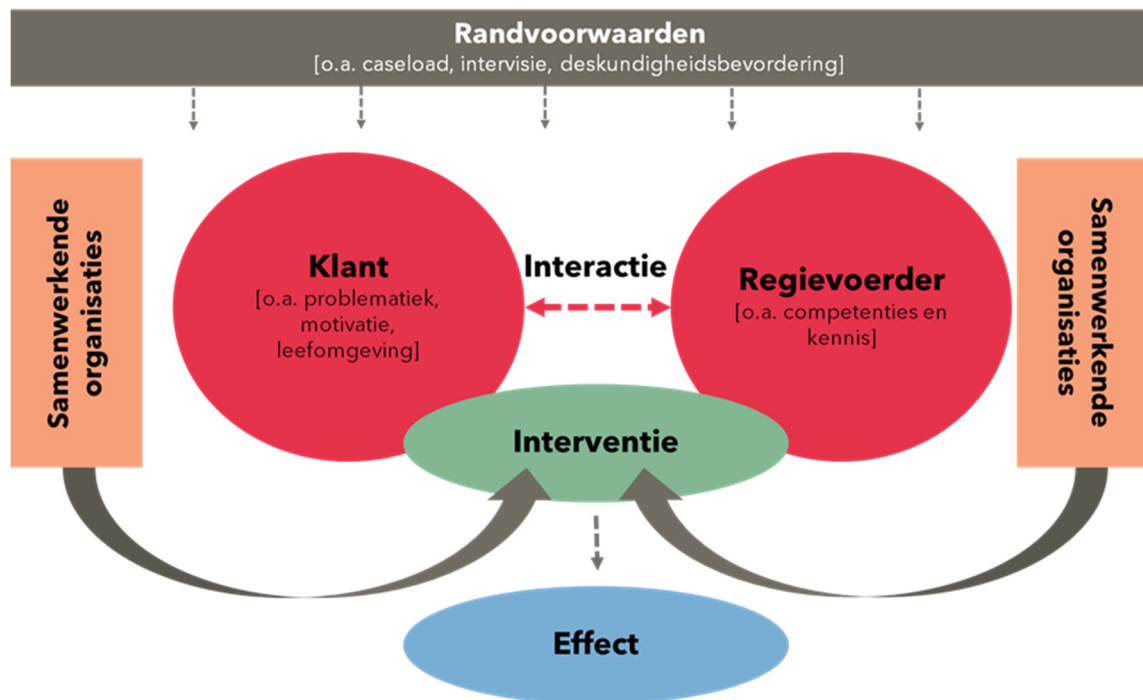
Randvoorwaarden
[o.a. caseload, intervisie, deskundigheidsbevordering]

Samenwerkende organisaties

Klant
[o.a. problematiek, motivatie, leefomgeving]

Interactie

Regievoerder
[o.a. competenties en kennis]

Samenwerkende organisaties

Interventie

Effect